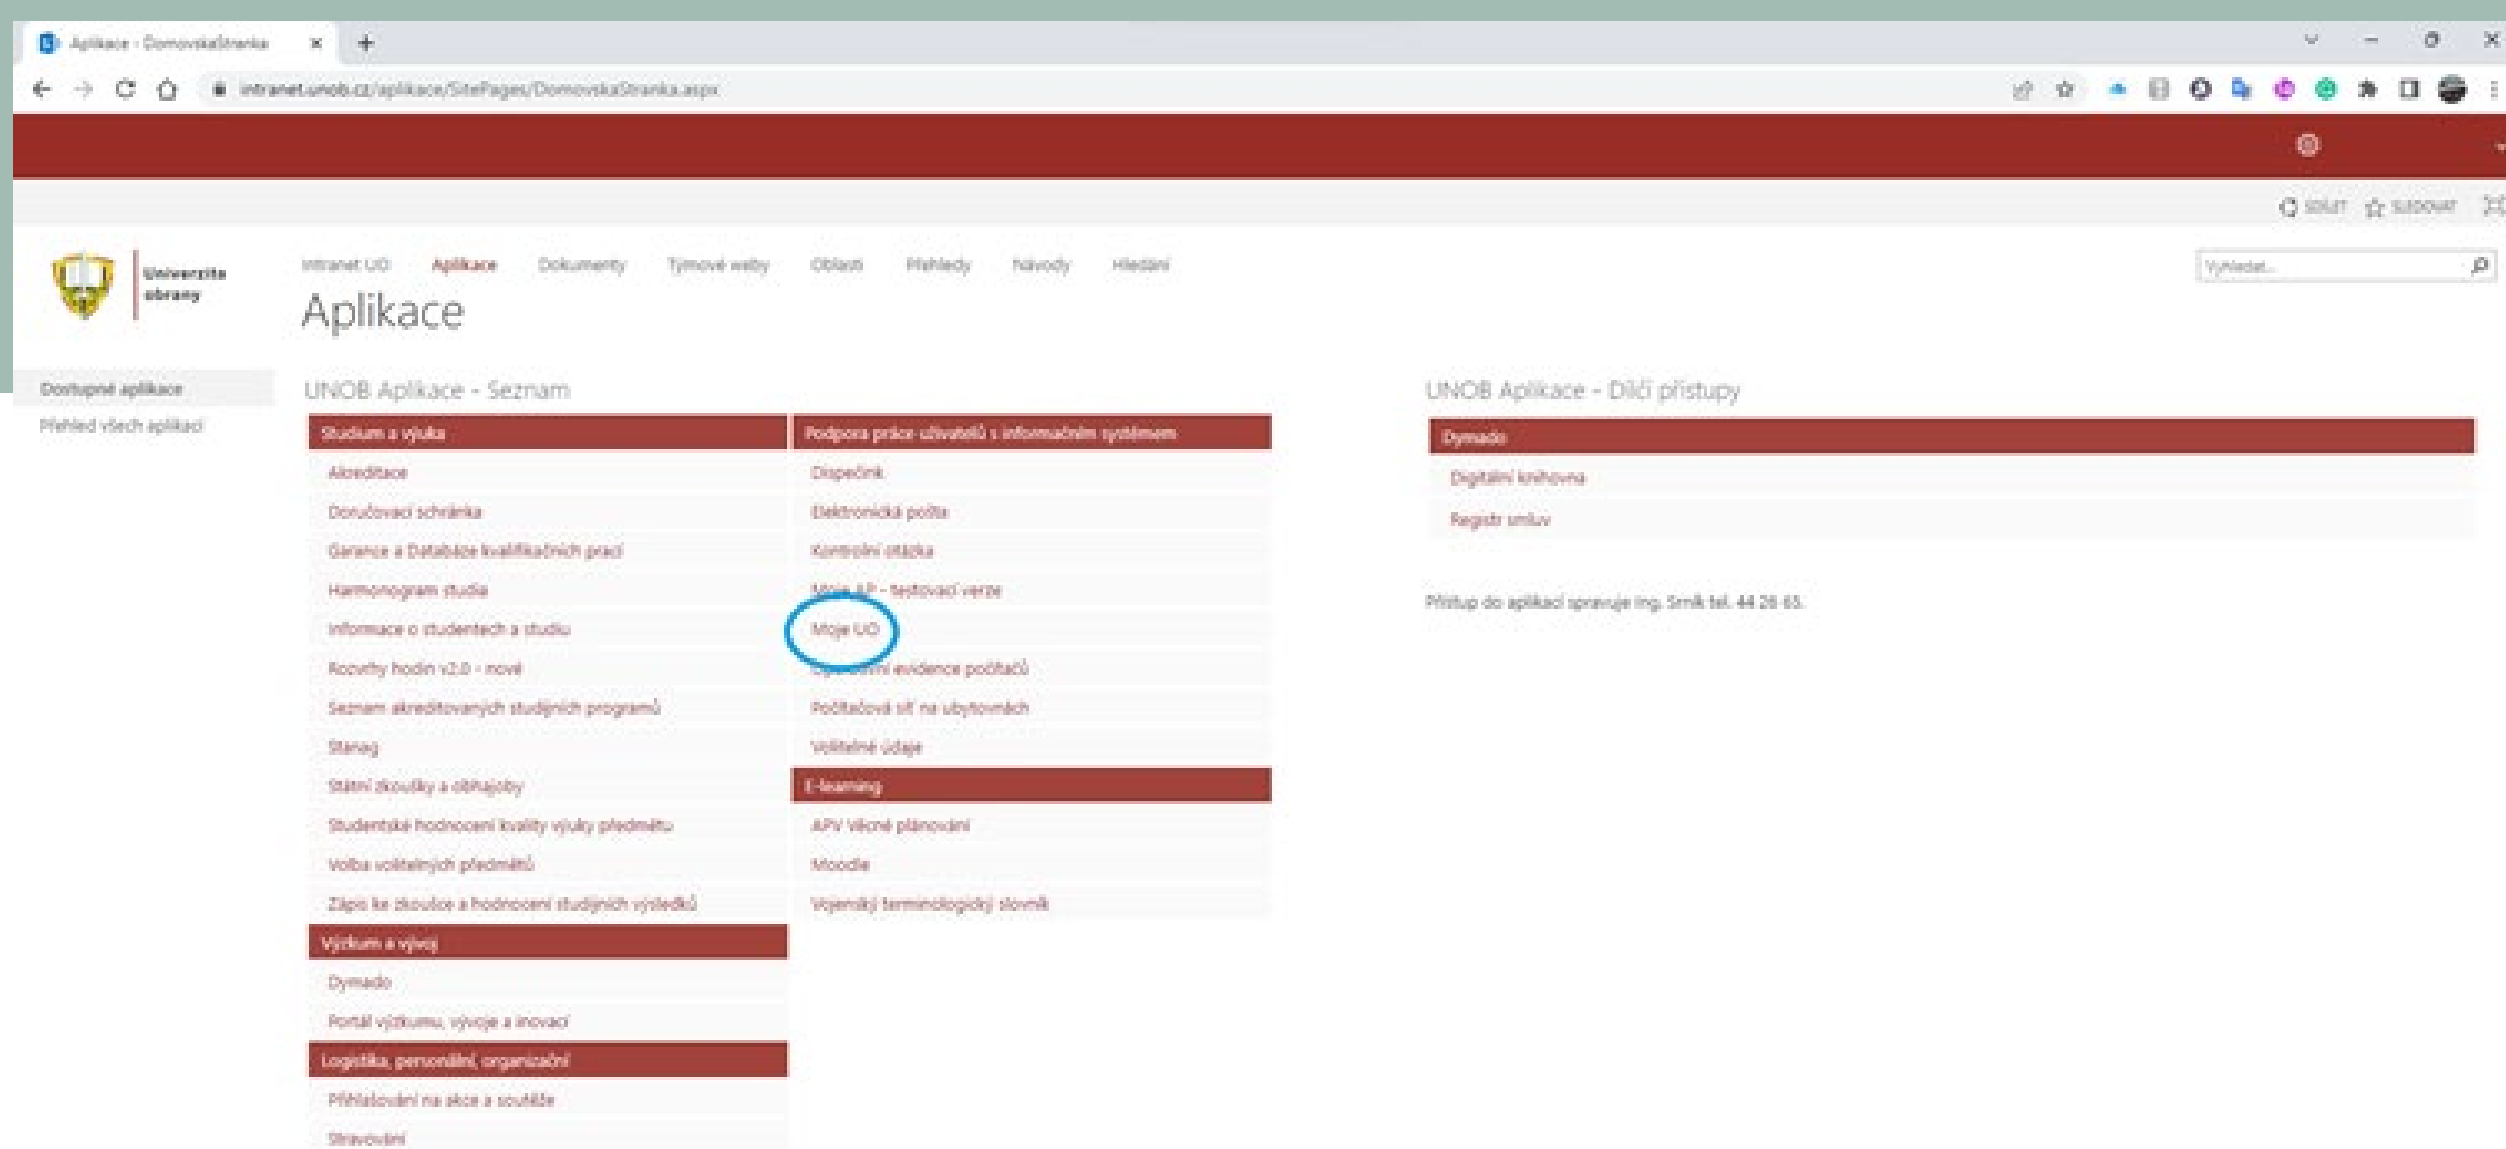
Aplikace - DomovskaStranka

intranet.unob.cz/aplikace/SitePages/DomovskaStranka.aspx

SDÍLET SLEDOVAT

Univerzita obrany

Intranet UO Aplikace Dokumenty Týmové weby Oblasti Přehledy Návody Hledání

Vyhledat...

Aplikace

Dostupné aplikace
Přehled všech aplikací

UNOB Aplikace - Seznam

Studium a výuka
Akreditace
Doručovací schránka
Garance a Databáze kvalifikačních prací
Harmonogram studia
Informace o studentech a studiu
Rozvrhy hodin v2.0 - nové
Seznam akreditovaných studijních programů
Stanag
Státní zkoušky a obhajoby
Studentské hodnocení kvality výuky předmětu
Volba volitelných předmětů
Zápis ke zkoušce a hodnocení studijních výsledků
Výzkum a vývoj
Dymado
Portál výzkumu, vývoje a inovací
Logistika, personální, organizační
Přihlašování na akce a soutěže
Stravování

Podpora práce uživatelů s informačním systémem
Dispečink
Elektronická pošta
Kontrolní otázka
Moje UP - testovací verze
Moje UO
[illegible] evidence počítačů
Počítačová síť na ubytovnách
Volitelné údaje
E-learning
APV Věcné plánování
Moodle
Vojenský terminologický slovník

UNOB Aplikace - Dílčí přístupy

Dymado
Digitální knihovna
Registr smluv

Přístup do aplikací spravuje Ing. Smík tel. 44 28 65.